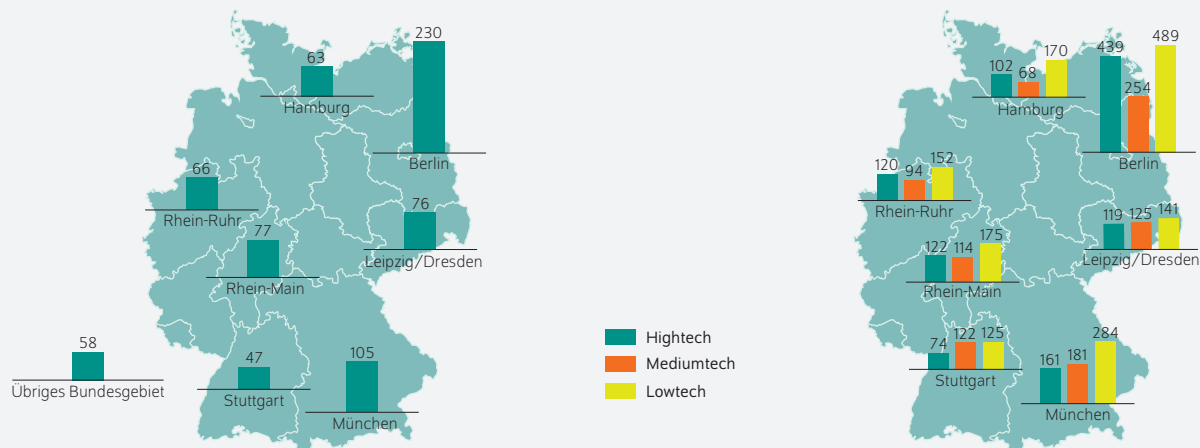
63
Hamburg

230
Berlin

66
Rhein-Ruhr

76
Leipzig/Dresden

77
Rhein-Main

58
Übriges Bundesgebiet

47
Stuttgart

105
München

Hightech
Mediumtech
Lowtech

102 68 170
Hamburg

439 254 489
Berlin

120 94 152
Rhein-Ruhr

119 125 141
Leipzig/Dresden

122 114 175
Rhein-Main

74 122 125
Stuttgart

161 181 284
München